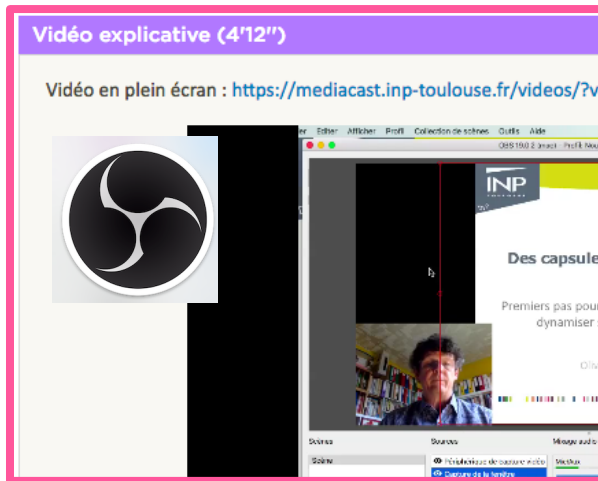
Vidéo explicative (4'12'')

Vidéo en plein écran : https://mediacast.inp-toulouse.fr/videos/?v

Éditer Afficher Profil Collection de scènes Outils Aide

OBS 19.0.2 (mac) - Profil: Nou

INP

Des capsule

Premiers pas pour dynamiser

Scènes Sources

Scène

Périphérique de capture vidéo
Capture de la fenêtre

Mixage audio
Micro/Au